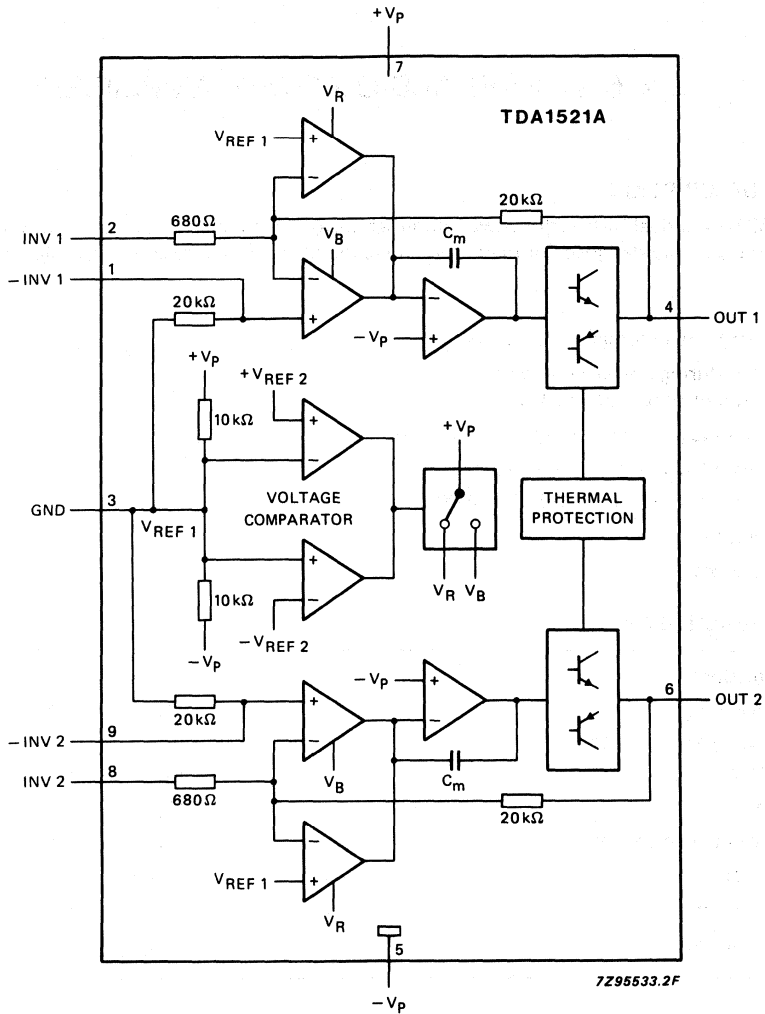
$+V_P$
7
TDA1521A
$V_R$
$V_{REF\ 1}$
+
−
20 kΩ
INV 1
2
680 Ω
$V_B$
$C_m$
− INV 1
1
−
−
20 kΩ
+
4
OUT 1
$-V_P$
+
$+V_P$
$+V_{REF\ 2}$
+
10 kΩ
−
$+V_P$
GND
3
VOLTAGE COMPARATOR
THERMAL PROTECTION
$V_{REF\ 1}$
+
10 kΩ
−
$V_R$
$V_B$
$-V_{REF\ 2}$
$-V_P$
$-V_P$
+
6
OUT 2
20 kΩ
+
−
− INV 2
9
−
$V_B$
$C_m$
INV 2
8
680 Ω
20 kΩ
−
$V_{REF\ 1}$
+
$V_R$
5
$-V_P$
7Z95533.2F